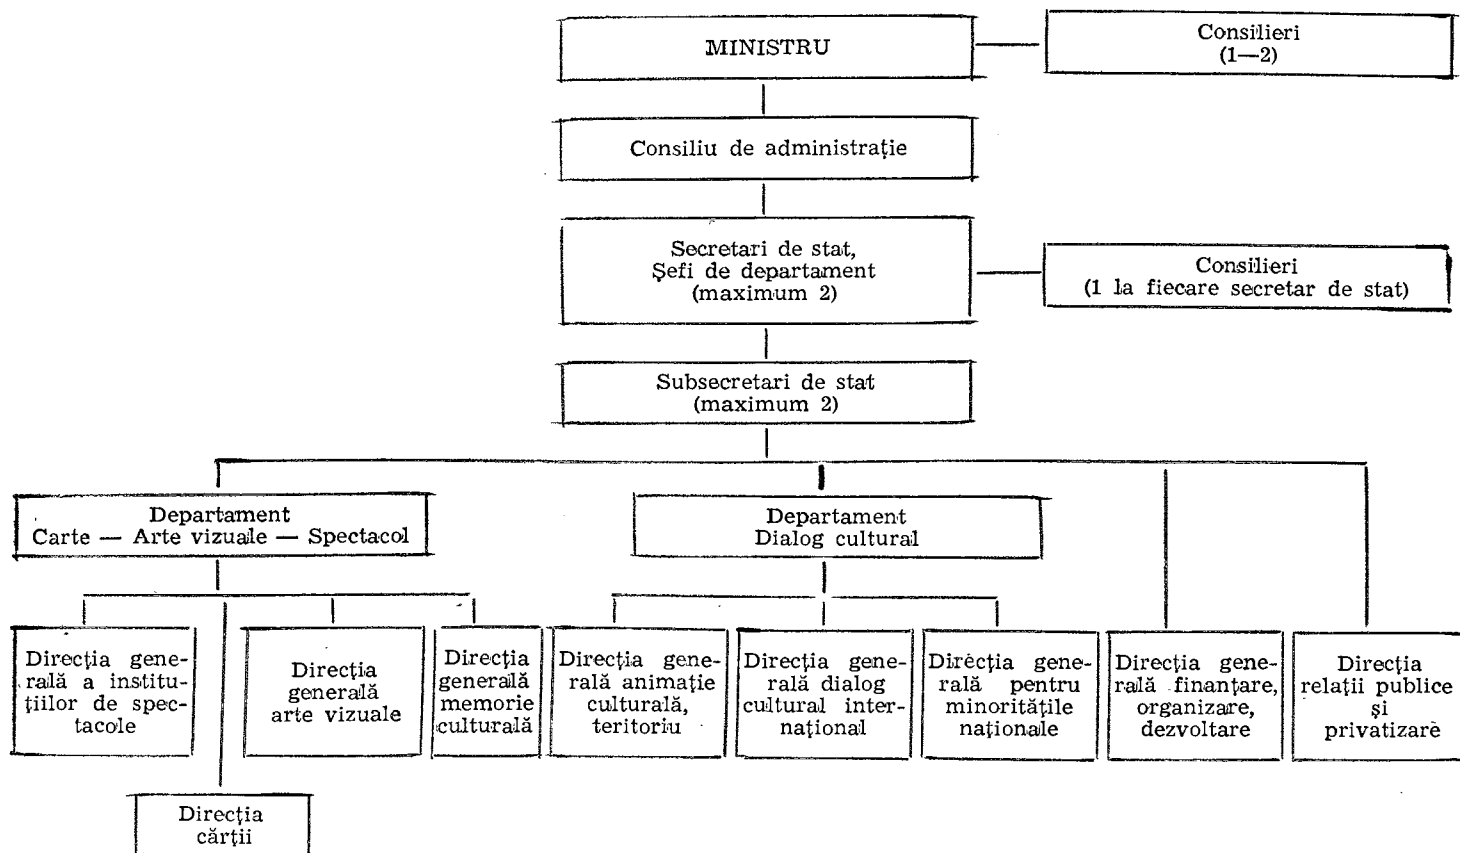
MINISTRU

Consilieri (1—2)

Consiliu de administrație

Secretari de stat, Șefi de departament (maximum 2)

Consilieri (1 la fiecare secretar de stat)

Subsecretari de stat (maximum 2)

Departament Carte — Arte vizuale — Spectacol

Departament Dialog cultural

Direcția generală a instituțiilor de spectacole

Direcția generală arte vizuale

Direcția generală memorie culturală

Direcția generală animație culturală, teritoriu

Direcția generală dialog cultural internațional

Direcția generală pentru minoritățile naționale

Direcția generală finanțare, organizare, dezvoltare

Direcția relații publice și privatizare

Direcția cărții